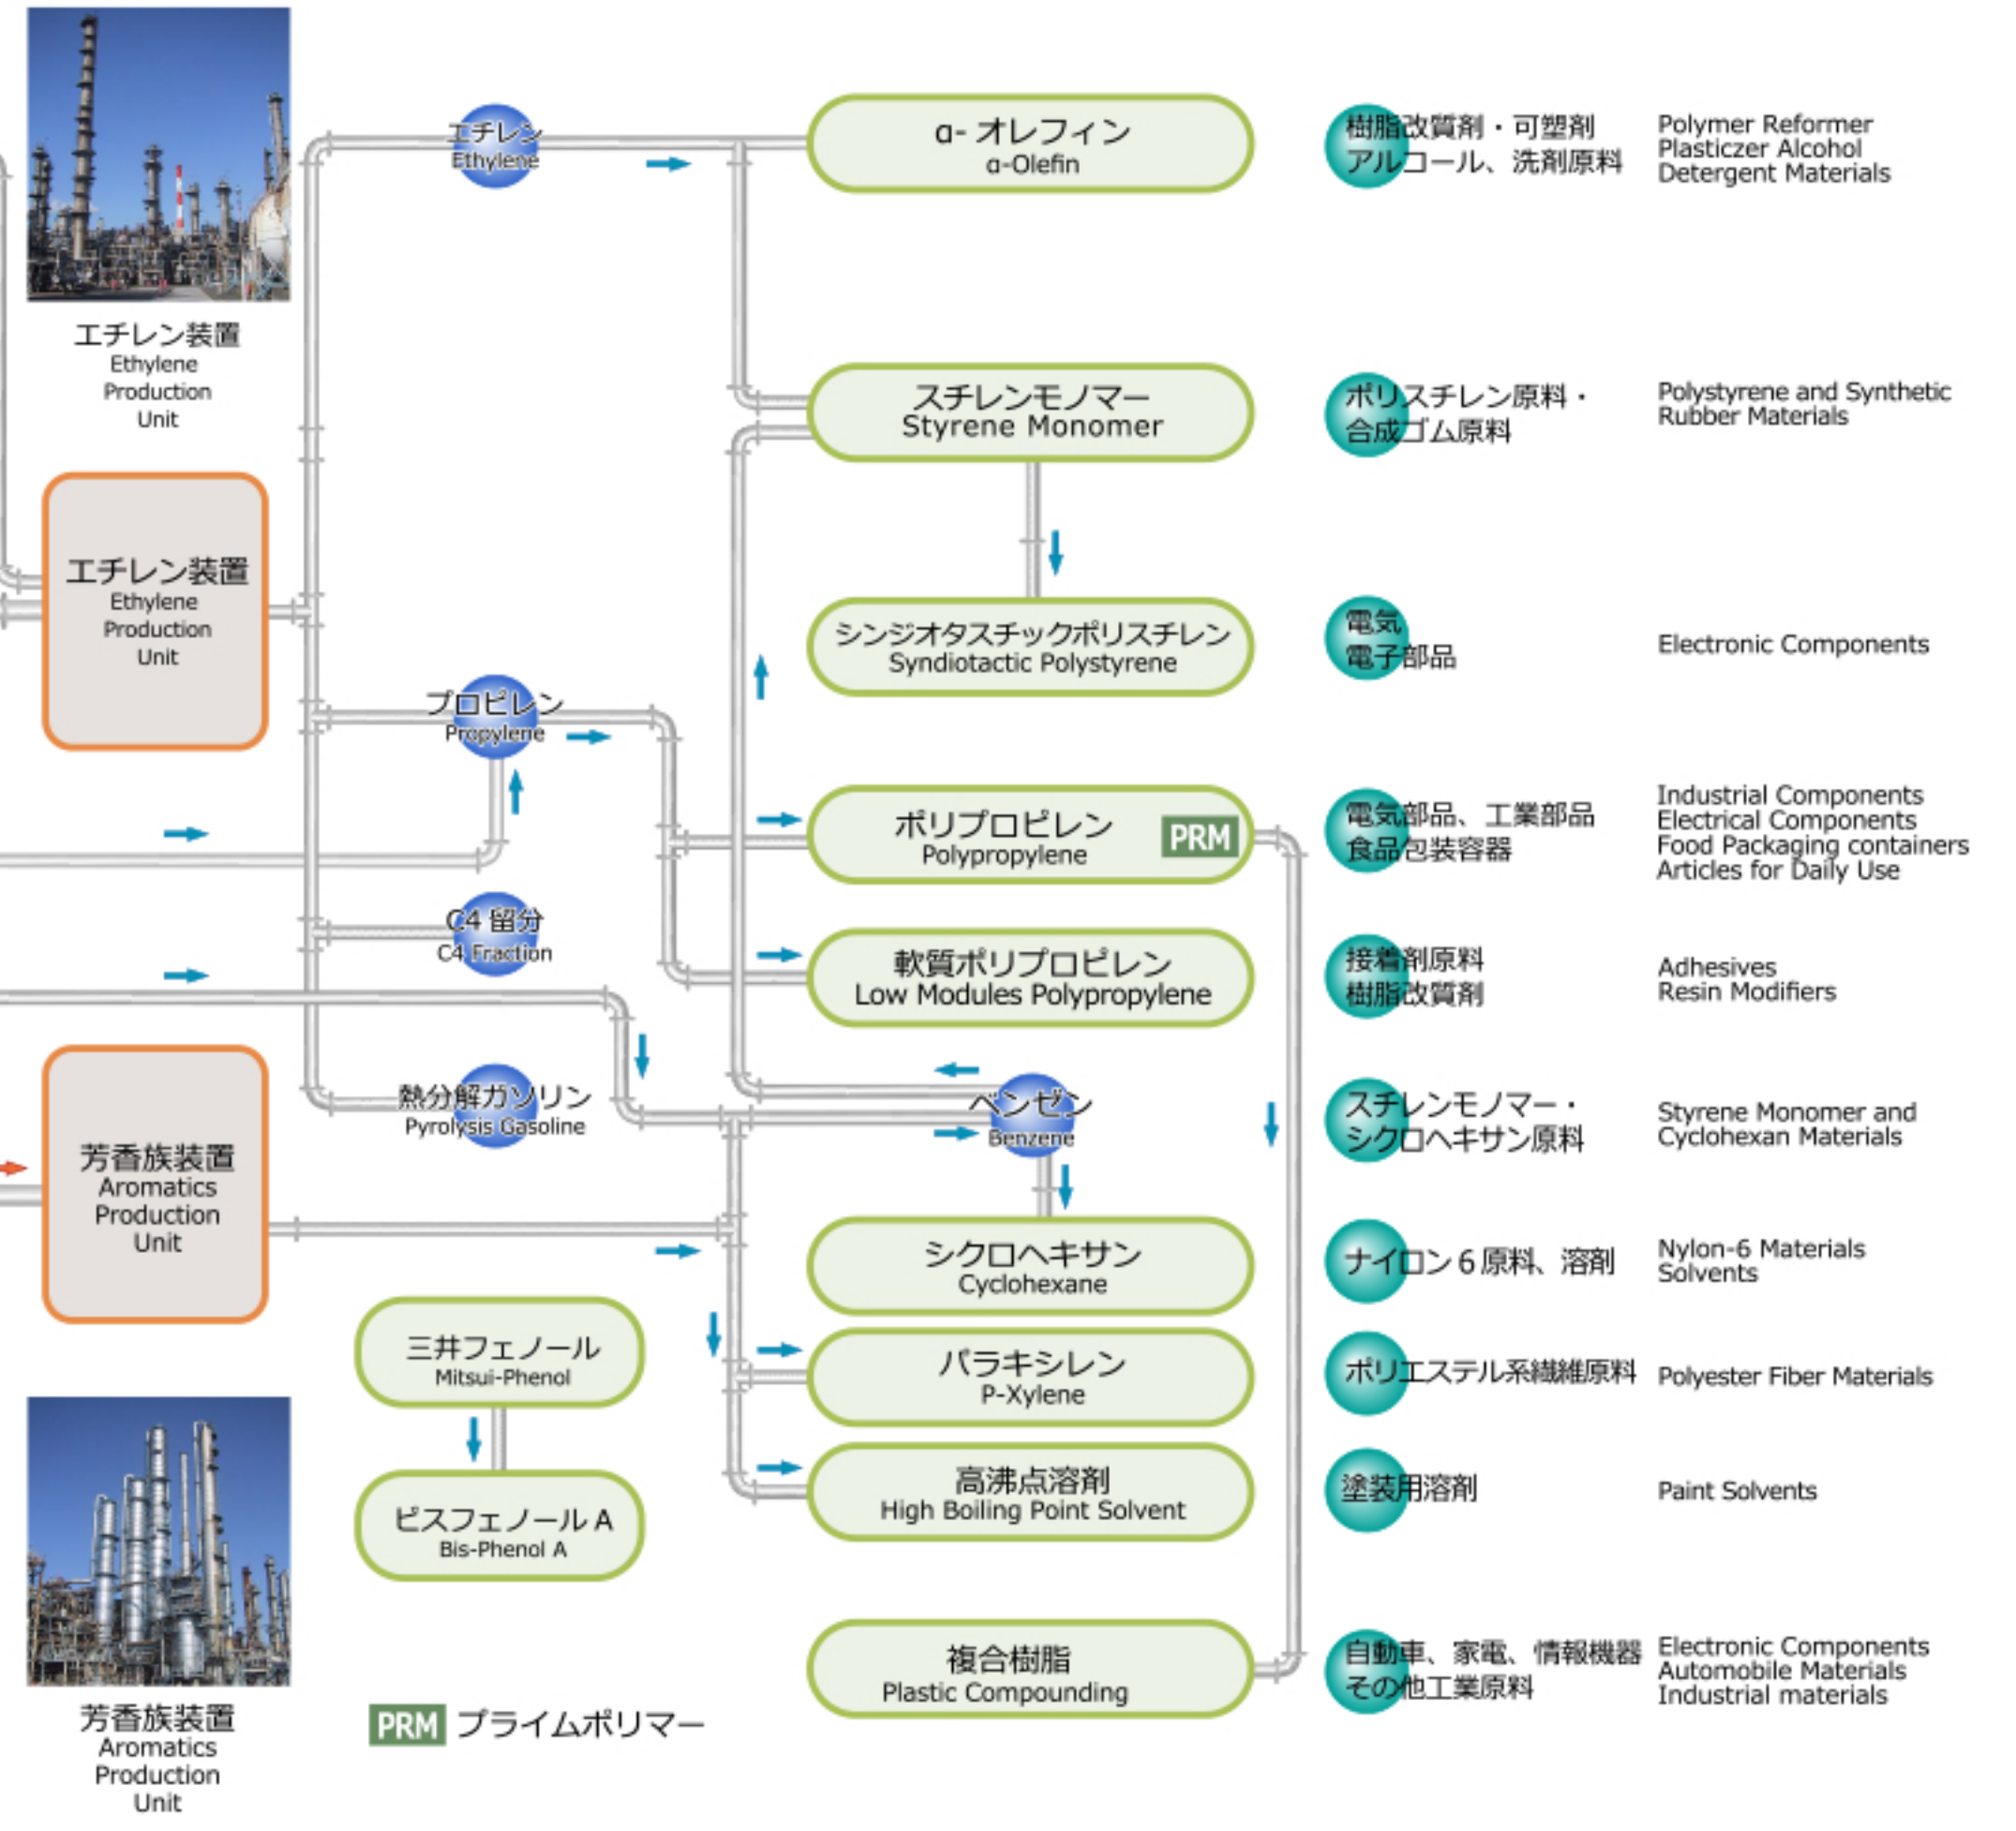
エチレン装置
Ethylene Production Unit

エチレン装置
Ethylene Production Unit

芳香族装置
Aromatics Production Unit

芳香族装置
Aromatics Production Unit

エチレン
Ethylene

プロピレン
Propylene

C4 留分
C4 Fraction

熱分解ガソリン
Pyrolysis Gasoline

ベンゼン
Benzene

α- オレフィン
α-Olefin

スチレンモノマー
Styrene Monomer

シンジオタスチックポリスチレン
Syndiotactic Polystyrene

ポリプロピレン
Polypropylene
PRM

軟質ポリプロピレン
Low Modules Polypropylene

シクロヘキサン
Cyclohexane

三井フェノール
Mitsui-Phenol

ビスフェノール A
Bis-Phenol A

パラキシレン
P-Xylene

高沸点溶剤
High Boiling Point Solvent

複合樹脂
Plastic Compounding

PRM プライムポリマー

樹脂改質剤・可塑剤 アルコール、洗剤原料
Polymer Reformer Plasticzer Alcohol Detergent Materials

ポリスチレン原料・合成ゴム原料
Polystyrene and Synthetic Rubber Materials

電気電子部品
Electronic Components

電気部品、工業部品 食品包装容器
Industrial Components Electrical Components Food Packaging containers Articles for Daily Use

接着剤原料 樹脂改質剤
Adhesives Resin Modifiers

スチレンモノマー・シクロヘキサン原料
Styrene Monomer and Cyclohexan Materials

ナイロン６原料、溶剤
Nylon-6 Materials Solvents

ポリエステル系繊維原料
Polyester Fiber Materials

塗装用溶剤
Paint Solvents

自動車、家電、情報機器 その他工業原料
Electronic Components Automobile Materials Industrial materials